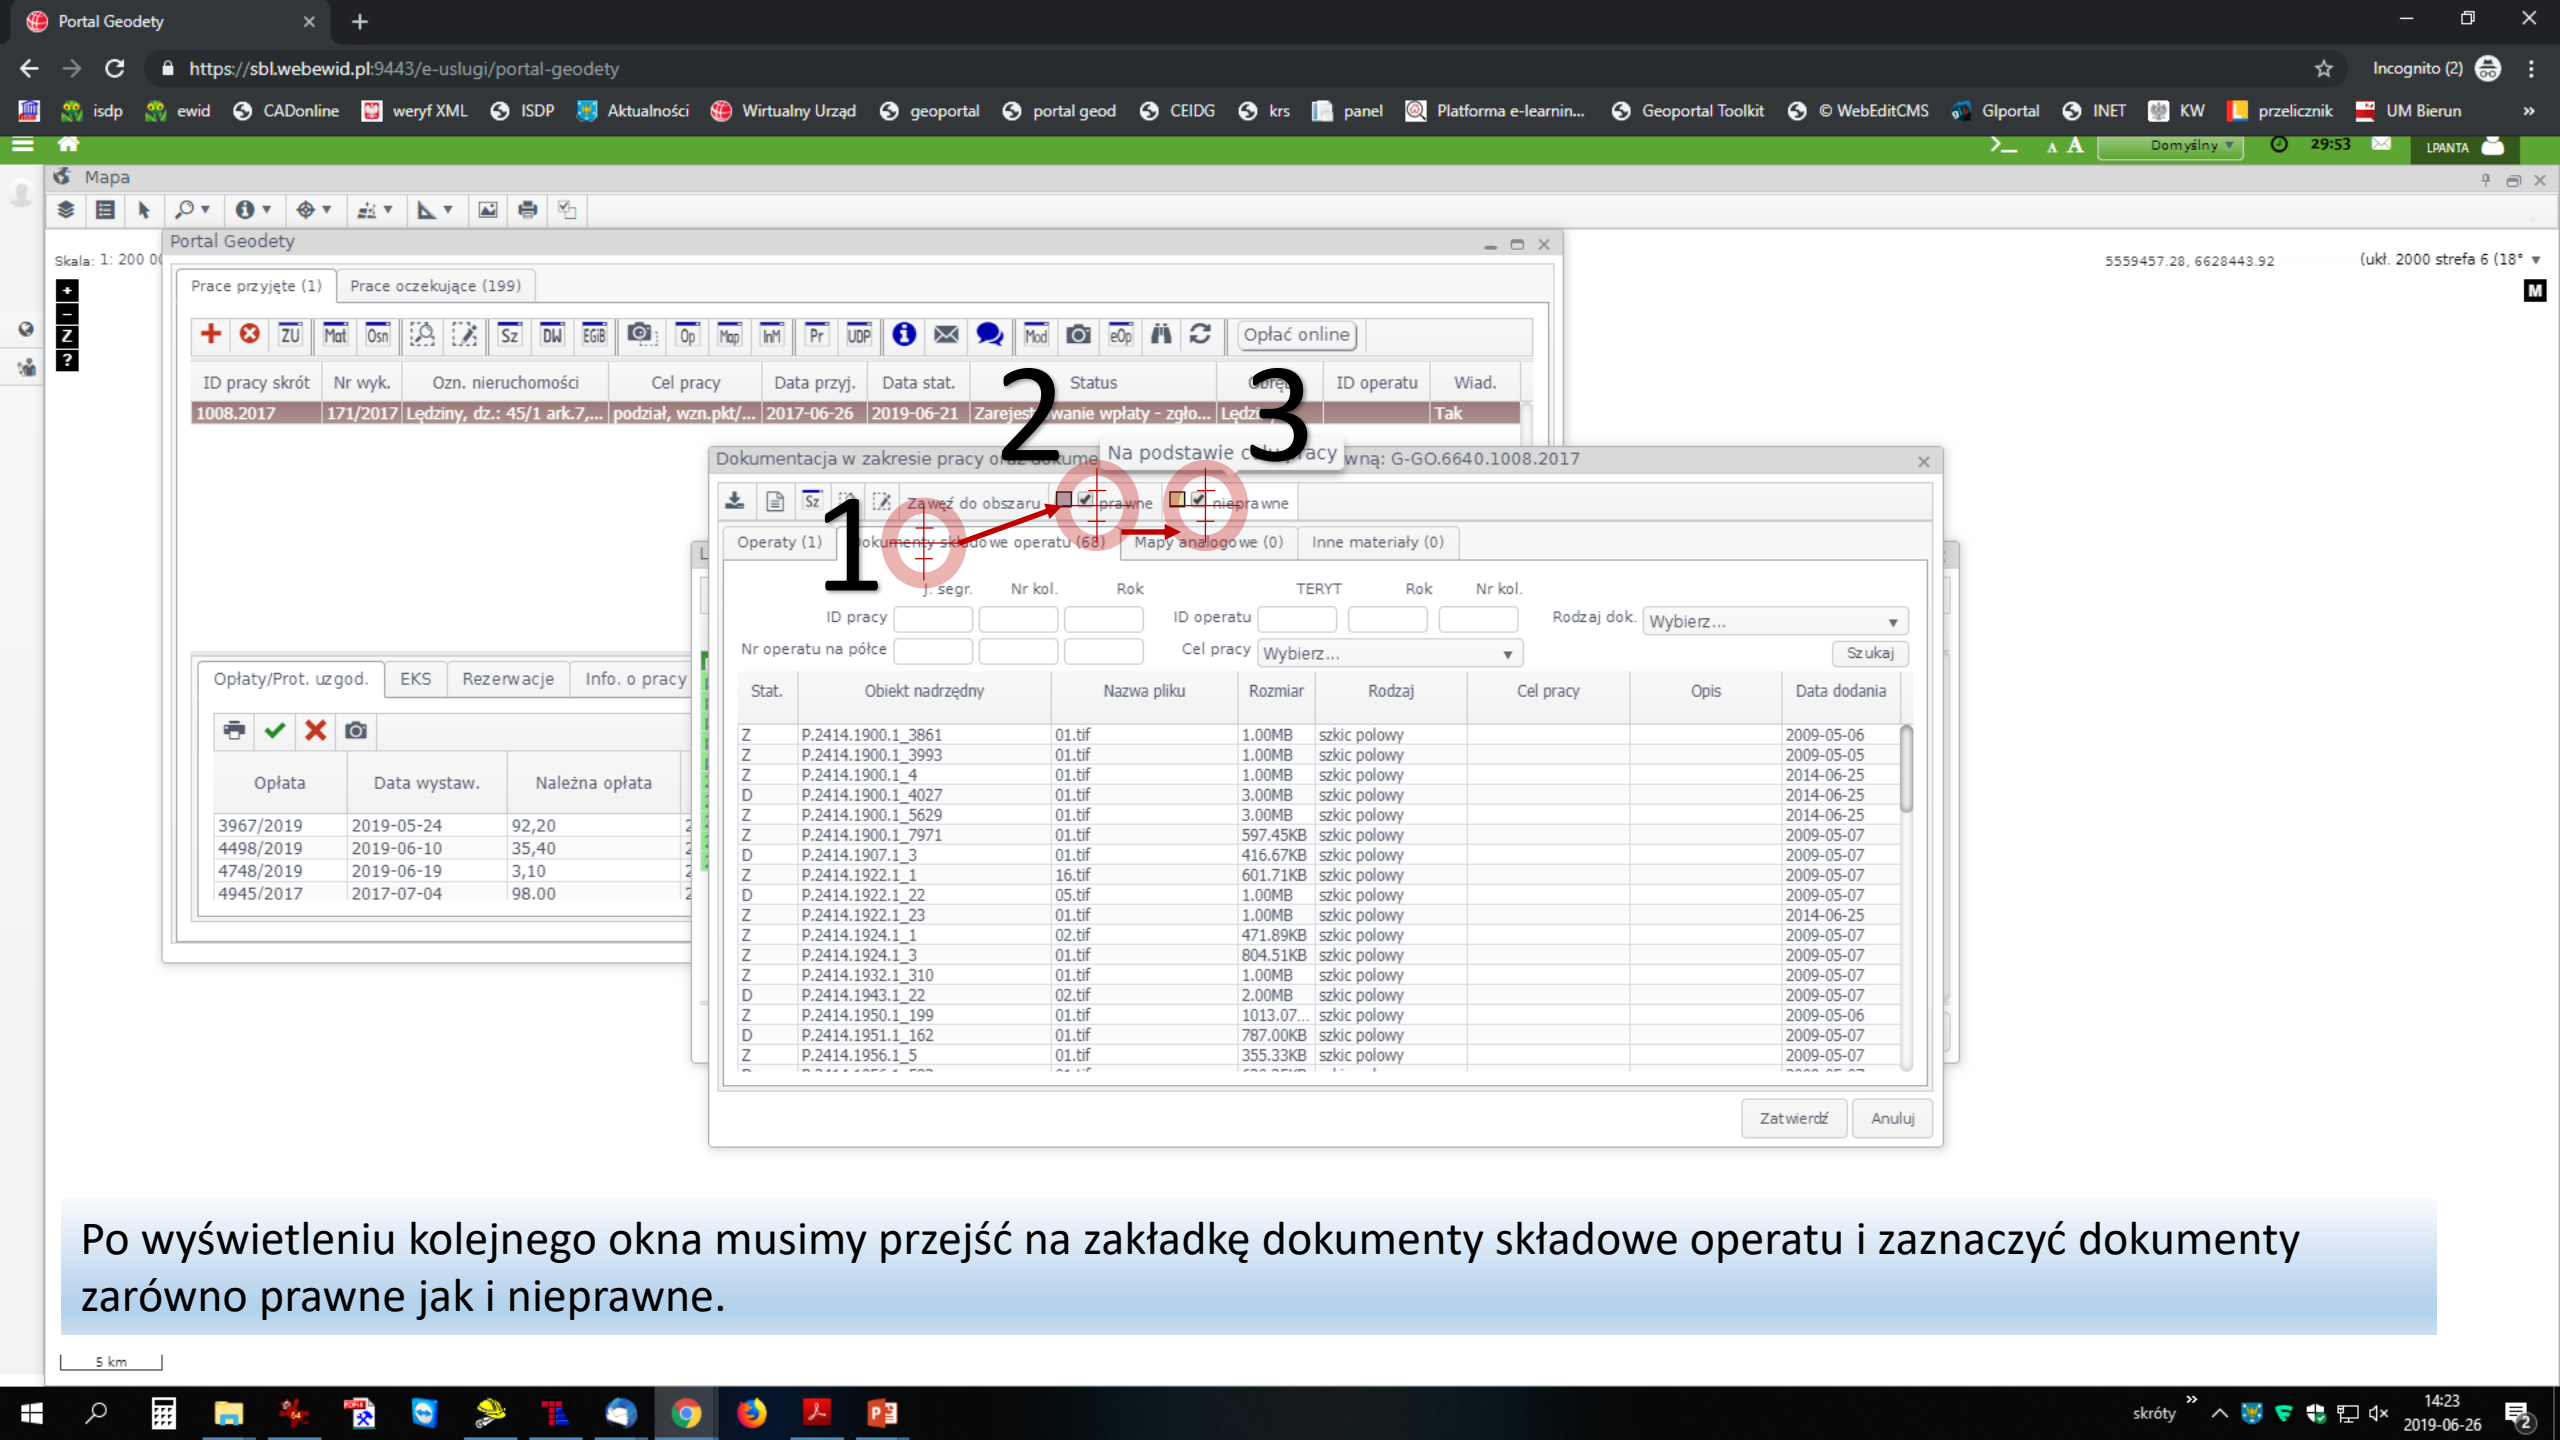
Portal Geodety

https://sbl.webewid.pl:9443/e-uslugi/portal-geodety

Incognito (2)

isdp ewid CADonline weryf XML ISDP Aktualności Wirtualny Urząd geoportal portal geod CEIDG krs panel Platforma e-learnin... Geoportal Toolkit © WebEditCMS GIportal INET KW przelicznik UM Bierun

Domyślny 29:53 LPANTA

Mapa

Skala: 1: 200 0

5559457.28, 6628443.92 (ukł. 2000 strefa 6 (18°

Portal Geodety

Prace przyjęte (1) Prace oczekujące (199)

ZU Mat Osn Sz DW EGiB Op Map InM Pr UDP Mod eOp Opłać online

| ID pracy skrót | Nr wyk. | Ozn. nieruchomości | Cel pracy | Data przyj. | Data stat. | Status | Obręb | ID operatu | Wiad. |
|---|---|---|---|---|---|---|---|---|---|
| 1008.2017 | 171/2017 | Lędziny, dz.: 45/1 ark.7,... | podział, wzn.pkt/... | 2017-06-26 | 2019-06-21 | Zarejestrowanie wpłaty - zgło... | Lędzi | | Tak |

Opłaty/Prot. uzgod. EKS Rezerwacje Info. o pracy

| Opłata | Data wystaw. | Należna opłata |
|---|---|---|
| 3967/2019 | 2019-05-24 | 92,20 |
| 4498/2019 | 2019-06-10 | 35,40 |
| 4748/2019 | 2019-06-19 | 3,10 |
| 4945/2017 | 2017-07-04 | 98.00 |

Dokumentacja w zakresie pracy oraz dokume Na podstawie c acy wną: G-GO.6640.1008.2017

1 2 3

Sz Zawęź do obszaru prawne nieprawne

Operaty (1) Dokumenty składowe operatu (68) Mapy analogowe (0) Inne materiały (0)

J. segr. Nr kol. Rok TERYT Rok Nr kol.
ID pracy ID operatu Rodzaj dok. Wybierz...
Nr operatu na półce Cel pracy Wybierz... Szukaj

| Stat. | Obiekt nadrzędny | Nazwa pliku | Rozmiar | Rodzaj | Cel pracy | Opis | Data dodania |
|---|---|---|---|---|---|---|---|
| Z | P.2414.1900.1_3861 | 01.tif | 1.00MB | szkic polowy | | | 2009-05-06 |
| Z | P.2414.1900.1_3993 | 01.tif | 1.00MB | szkic polowy | | | 2009-05-05 |
| Z | P.2414.1900.1_4 | 01.tif | 1.00MB | szkic polowy | | | 2014-06-25 |
| D | P.2414.1900.1_4027 | 01.tif | 3.00MB | szkic polowy | | | 2014-06-25 |
| Z | P.2414.1900.1_5629 | 01.tif | 3.00MB | szkic polowy | | | 2014-06-25 |
| Z | P.2414.1900.1_7971 | 01.tif | 597.45KB | szkic polowy | | | 2009-05-07 |
| D | P.2414.1907.1_3 | 01.tif | 416.67KB | szkic polowy | | | 2009-05-07 |
| Z | P.2414.1922.1_1 | 16.tif | 601.71KB | szkic polowy | | | 2009-05-07 |
| D | P.2414.1922.1_22 | 05.tif | 1.00MB | szkic polowy | | | 2009-05-07 |
| Z | P.2414.1922.1_23 | 01.tif | 1.00MB | szkic polowy | | | 2014-06-25 |
| Z | P.2414.1924.1_1 | 02.tif | 471.89KB | szkic polowy | | | 2009-05-07 |
| Z | P.2414.1924.1_3 | 01.tif | 804.51KB | szkic polowy | | | 2009-05-07 |
| Z | P.2414.1932.1_310 | 01.tif | 1.00MB | szkic polowy | | | 2009-05-07 |
| D | P.2414.1943.1_22 | 02.tif | 2.00MB | szkic polowy | | | 2009-05-07 |
| Z | P.2414.1950.1_199 | 01.tif | 1013.07... | szkic polowy | | | 2009-05-06 |
| D | P.2414.1951.1_162 | 01.tif | 787.00KB | szkic polowy | | | 2009-05-07 |
| Z | P.2414.1956.1_5 | 01.tif | 355.33KB | szkic polowy | | | 2009-05-07 |

Zatwierdź Anuluj

Po wyświetleniu kolejnego okna musimy przejść na zakładkę dokumenty składowe operatu i zaznaczyć dokumenty zarówno prawne jak i nieprawne.

5 km

skróty 14:23 2019-06-26